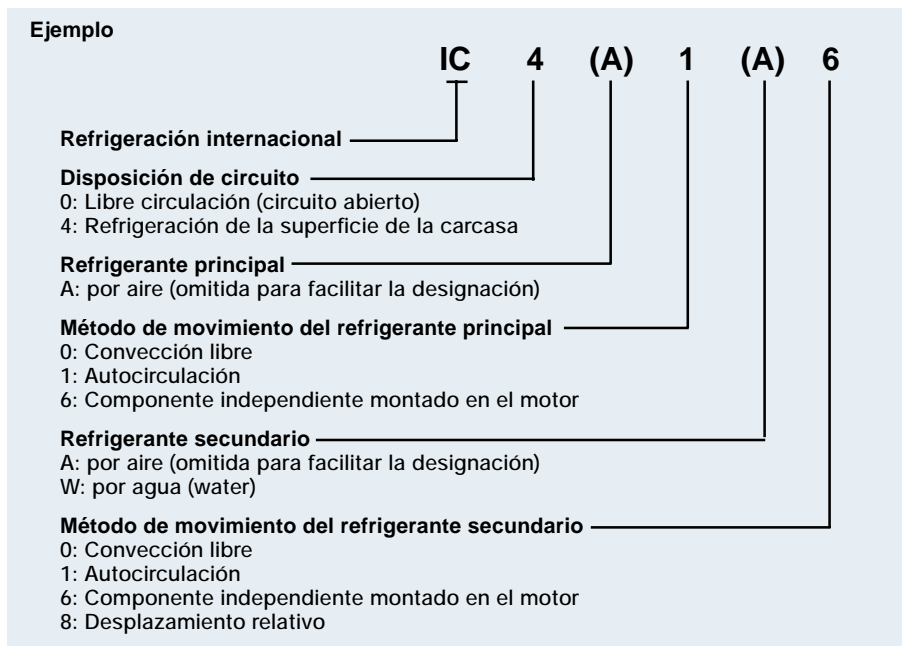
Ejemplo

IC 4 (A) 1 (A) 6

Refrigeración internacional

Disposición de circuito
0: Libre circulación (circuito abierto)
4: Refrigeración de la superficie de la carcasa

Refrigerante principal
A: por aire (omitida para facilitar la designación)

Método de movimiento del refrigerante principal
0: Convección libre
1: Autocirculación
6: Componente independiente montado en el motor

Refrigerante secundario
A: por aire (omitida para facilitar la designación)
W: por agua (water)

Método de movimiento del refrigerante secundario
0: Convección libre
1: Autocirculación
6: Componente independiente montado en el motor
8: Desplazamiento relativo